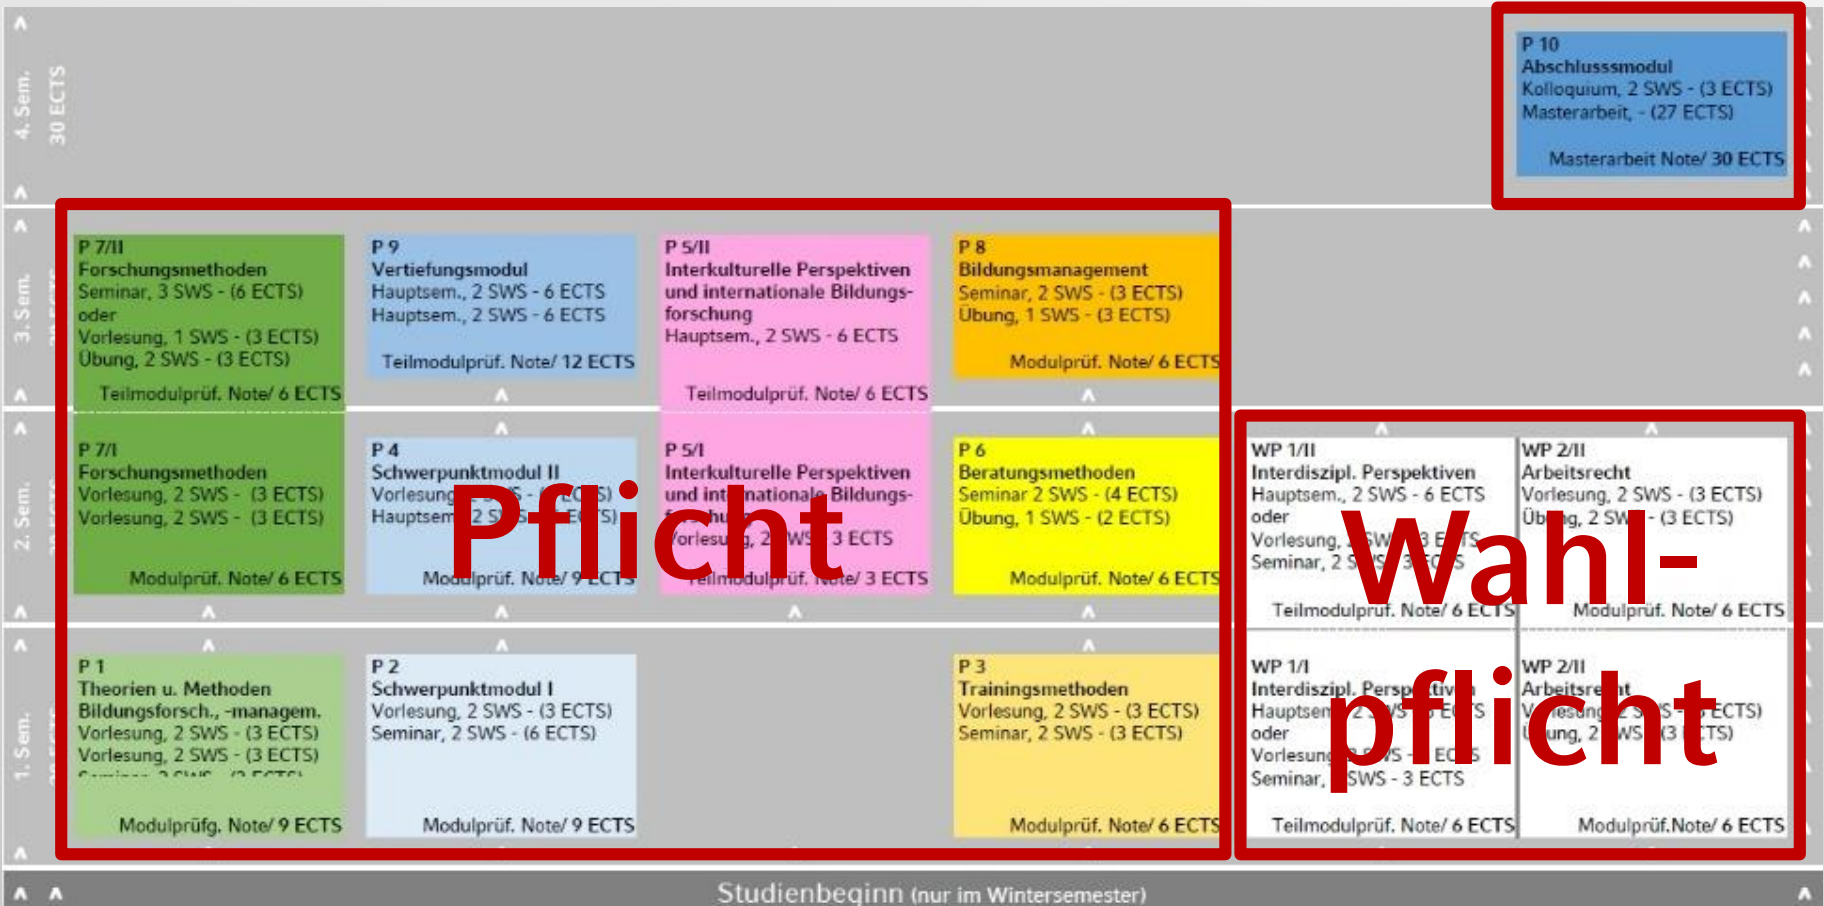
4. Sem.
30 ECTS

P 10
Abschlusssmodul
Kolloquium, 2 SWS - (3 ECTS)
Masterarbeit, - (27 ECTS)
Masterarbeit Note/ 30 ECTS

3. Sem.

P 7/II
Forschungsmethoden
Seminar, 3 SWS - (6 ECTS)
oder
Vorlesung, 1 SWS - (3 ECTS)
Übung, 2 SWS - (3 ECTS)
Teilmodulprüf. Note/ 6 ECTS

P 9
Vertiefungsmodul
Hauptsem., 2 SWS - 6 ECTS
Hauptsem., 2 SWS - 6 ECTS
Teilmodulprüf. Note/ 12 ECTS

P 5/II
Interkulturelle Perspektiven und internationale Bildungsforschung
Hauptsem., 2 SWS - 6 ECTS
Teilmodulprüf. Note/ 6 ECTS

P 8
Bildungsmanagement
Seminar, 2 SWS - (3 ECTS)
Übung, 1 SWS - (3 ECTS)
Modulprüf. Note/ 6 ECTS

2. Sem.

P 7/I
Forschungsmethoden
Vorlesung, 2 SWS - (3 ECTS)
Vorlesung, 2 SWS - (3 ECTS)
Modulprüf. Note/ 6 ECTS

P 4
Schwerpunktmodul II
Vorlesung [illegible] ECTS)
Hauptsem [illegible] ECTS)
Modulprüf. Note/ 9 ECTS

Pflicht

P 5/I
Interkulturelle Perspektiven und int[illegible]nationale Bildungs-
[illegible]
Vorlesung, 2 SWS 3 ECTS
Teilmodulprüf. Note/ 3 ECTS

P 6
Beratungsmethoden
Seminar 2 SWS - (4 ECTS)
Übung, 1 SWS - (2 ECTS)
Modulprüf. Note/ 6 ECTS

WP 1/II
Interdiszipl. Perspektiven
Hauptsem., 2 SWS - 6 ECTS
oder
Vorlesung, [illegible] 3 ECTS
Seminar, 2 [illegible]
Teilmodulprüf. Note/ 6 ECTS

WP 2/II
Arbeitsrecht
Vorlesung, 2 SWS - (3 ECTS)
Übung, 2 SWS - (3 ECTS)
Modulprüf. Note/ 6 ECTS

Wahl-
pflicht

1. Sem.

P 1
Theorien u. Methoden
Bildungsforsch., -managem.
Vorlesung, 2 SWS - (3 ECTS)
Vorlesung, 2 SWS - (3 ECTS)
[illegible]
Modulprüfg. Note/ 9 ECTS

P 2
Schwerpunktmodul I
Vorlesung, 2 SWS - (3 ECTS)
Seminar, 2 SWS - (6 ECTS)
Modulprüf. Note/ 9 ECTS

P 3
Trainingsmethoden
Vorlesung, 2 SWS - (3 ECTS)
Seminar, 2 SWS - (3 ECTS)
Modulprüf. Note/ 6 ECTS

WP 1/I
Interdiszipl. Perspektiven
Hauptsem. 2 SWS - 6 ECTS
oder
Vorlesung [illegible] ECTS
Seminar, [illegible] SWS - 3 ECTS
Teilmodulprüf. Note/ 6 ECTS

WP 2/I
Arbeitsrecht
Vorlesung, 2 SWS - (3 ECTS)
Übung, 2 SWS - (3 ECTS)
Modulprüf.Note/ 6 ECTS

Studienbeginn (nur im Wintersemester)